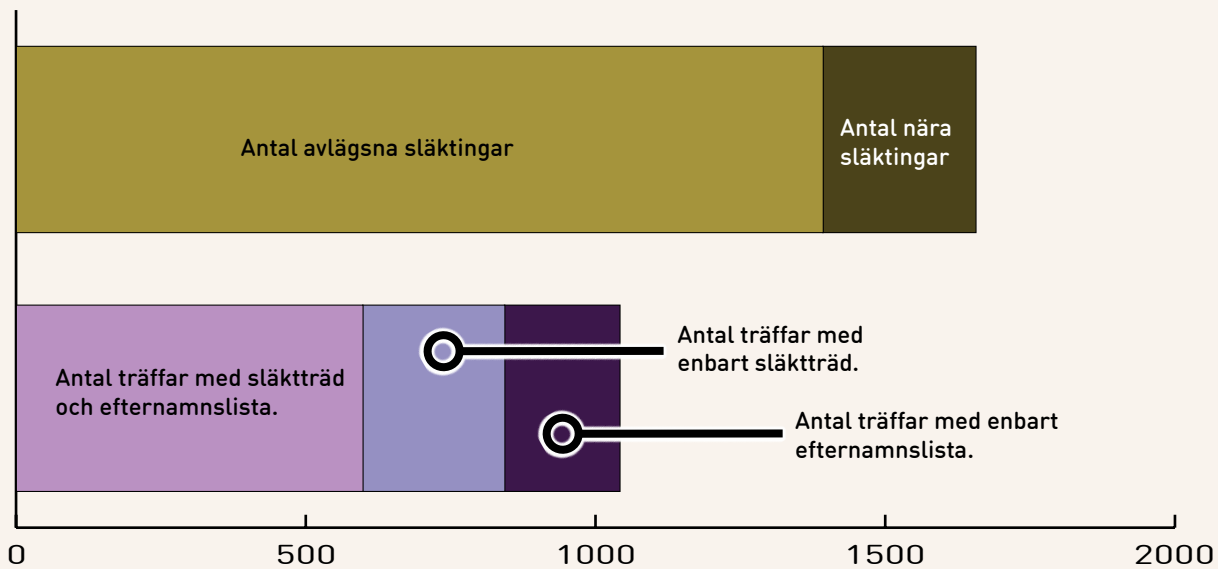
Antal avlägsna släktingar

Antal nära släktingar

Antal träffar med släktträd och efternamnslista.

Antal träffar med enbart släktträd.

Antal träffar med enbart efternamnslista.

0
500
1000
1500
2000